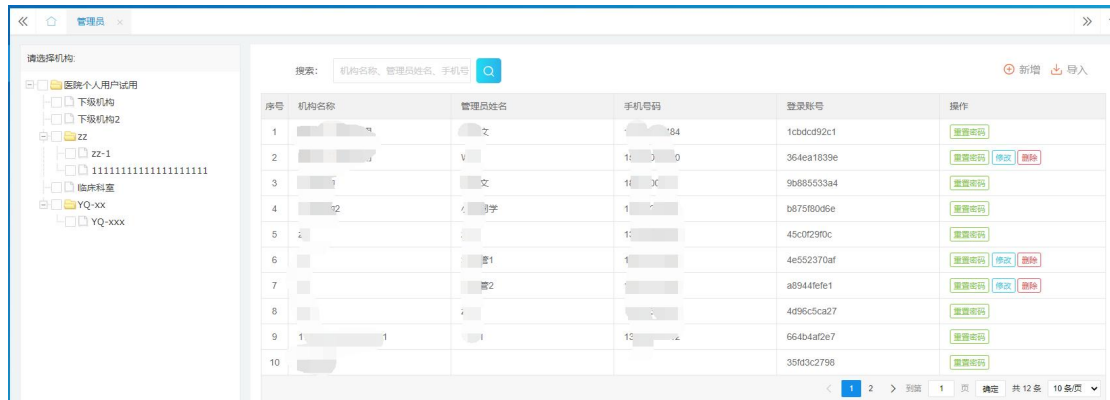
« 管理员 × »

请选择机构:

医院个人用户试用
下级机构
下级机构2
zz
zz-1
1111111111111111111
临床科室
YQ-xx
YQ-xxx

搜索: 机构名称、管理员姓名、手机号

⊕ 新增 导入

| 序号 | 机构名称 | 管理员姓名 | 手机号码 | 登录账号 | 操作 |
|---|---|---|---|---|---|
| 1 | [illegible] | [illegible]文 | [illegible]84 | 1cbdcd92c1 | 重置密码 |
| 2 | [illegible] | W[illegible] | 1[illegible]0 | 364ea1839e | 重置密码 修改 删除 |
| 3 | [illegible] | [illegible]文 | 1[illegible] | 9b885533a4 | 重置密码 |
| 4 | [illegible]2 | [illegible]学 | 1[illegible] | b875f80d6e | 重置密码 |
| 5 | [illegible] | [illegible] | 1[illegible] | 45c0f29f0c | 重置密码 |
| 6 | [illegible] | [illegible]1 | 1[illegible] | 4e552370af | 重置密码 修改 删除 |
| 7 | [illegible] | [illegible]2 | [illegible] | a8944fefe1 | 重置密码 修改 删除 |
| 8 | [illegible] | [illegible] | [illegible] | 4d96c5ca27 | 重置密码 |
| 9 | 1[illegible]1 | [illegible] | 13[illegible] | 664b4af2e7 | 重置密码 |
| 10 | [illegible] | | | 35fd3c2798 | 重置密码 |

< 1 2 > 到第 1 页 确定 共 12 条 10 条/页